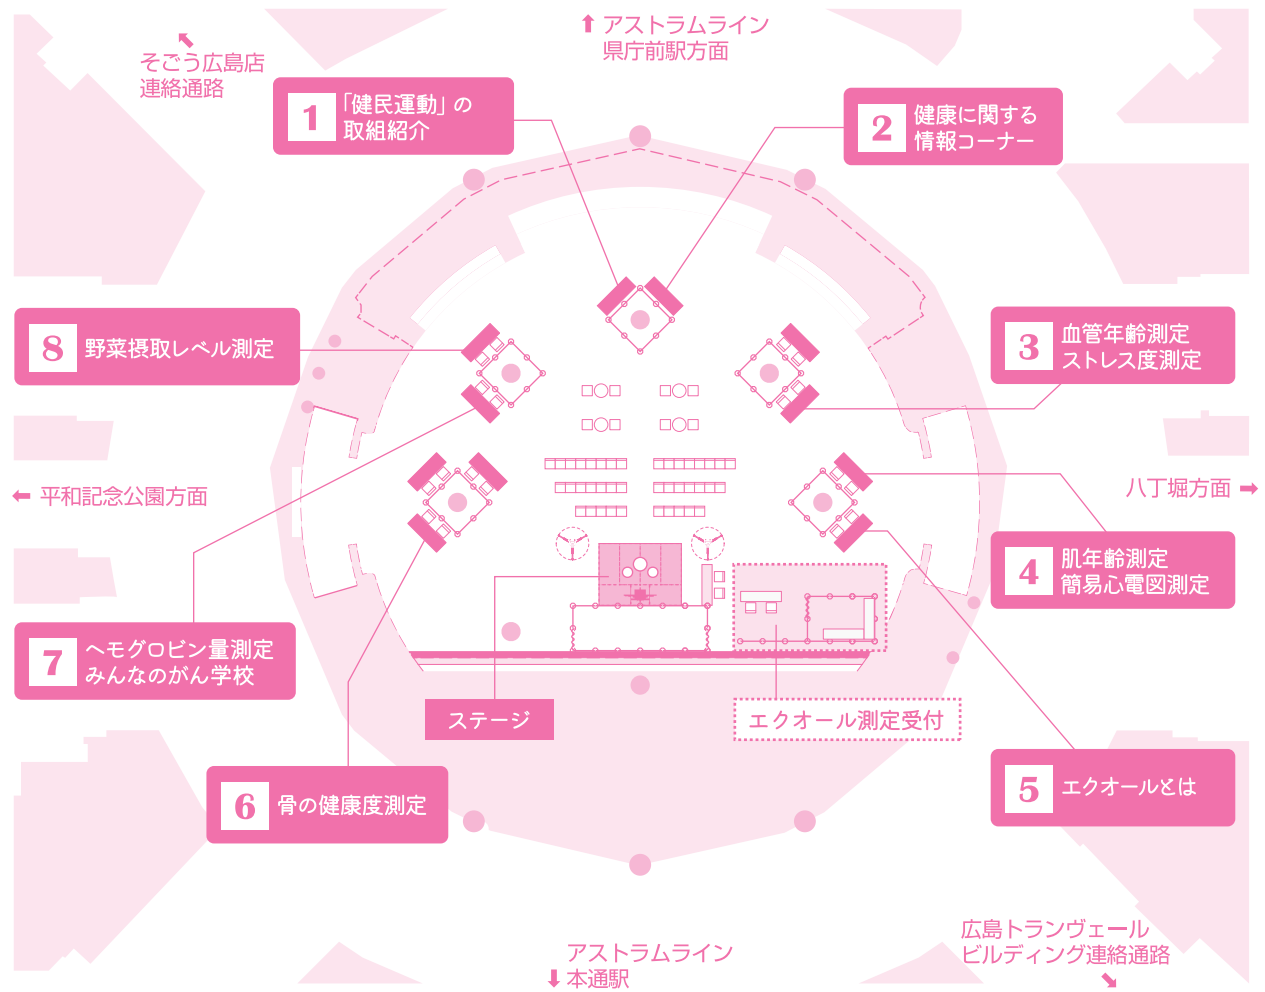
そごう広島店
連絡通路

アストラムライン
県庁前駅方面

1 「健民運動」の
取組紹介

2 健康に関する
情報コーナー

8 野菜摂取レベル測定

3 血管年齢測定
ストレス度測定

← 平和記念公園方面

八丁堀方面 →

4 肌年齢測定
簡易心電図測定

7 ヘモグロビン量測定
みんなのがん学校

ステージ

エクオール測定受付

5 エクオールとは

6 骨の健康度測定

アストラムライン
本通駅

広島トランヴェール
ビルディング連絡通路